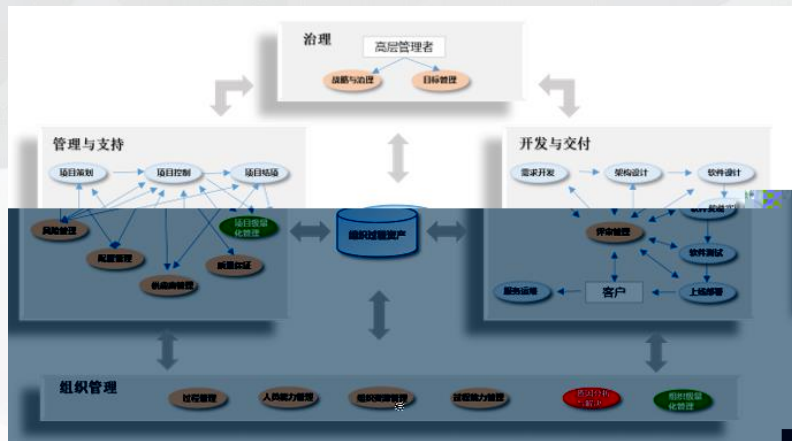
治理

高层管理者

战略与治理

目标管理

管理与支持

项目策划

项目控制

项目结项

风险管理

配置管理

项目假量化管理

质量保证

供应商管理

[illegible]

开发与交付

需求开发

架构设计

软件设计

软件实现

评审管理

软件测试

客户

服务运维

上线部署

组织管理

过程管理

人员能力管理

组织资源管理

过程能力管理

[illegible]

组织假量化管理